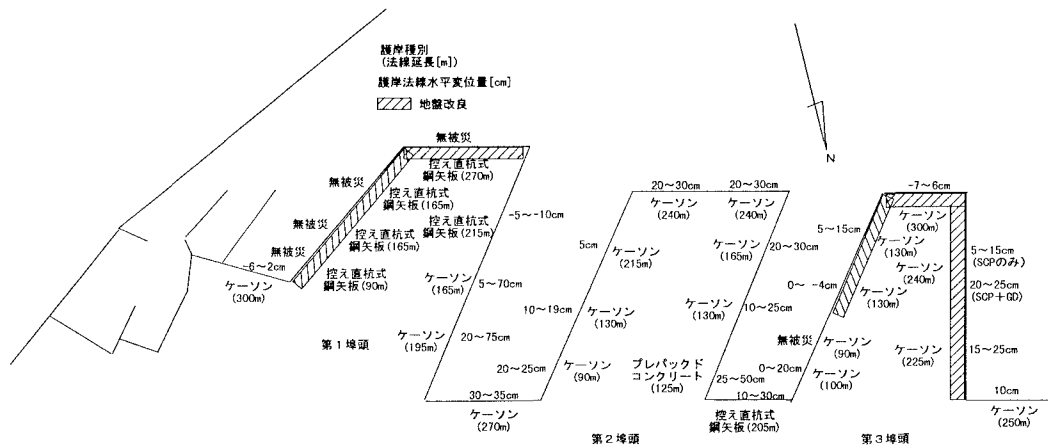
護岸種別
(法線延長[m])
護岸法線水平変位量[cm]
地盤改良

N

無被災
控え直杭式
鋼矢板(270m)
無被災
控え直杭式
鋼矢板(165m)
控え直杭式
鋼矢板(215m)
無被災
控え直杭式
鋼矢板(165m)
無被災
控え直杭式
鋼矢板(90m)
-6~2cm
ケーソン
(300m)
-5~-10cm
ケーソン
(165m)
5~70cm
ケーソン
(195m)
20~75cm
第1埠頭
30~35cm
ケーソン
(270m)

20~30cm
20~30cm
ケーソン
(240m)
ケーソン
(240m)
5cm
ケーソン
(215m)
20~30cm
ケーソン
(165m)
10~19cm
ケーソン
(130m)
ケーソン
(130m)
10~25cm
20~25cm
ケーソン
(90m)
プレパックド
コンクリート
(125m)
0~20cm
25~50cm
10~30cm
控え直杭式
鋼矢板(205m)
第2埠頭

-7~6cm
5~15cm
ケーソン
(300m)
ケーソン
(130m)
ケーソン
(240m)
0~-4cm
ケーソン
(130m)
5~15cm
(SCPのみ)
20~25cm
(SCP+GD)
無被災
ケーソン
(90m)
ケーソン
(100m)
ケーソン
(225m)
15~25cm
10cm
ケーソン
(250m)
第3埠頭